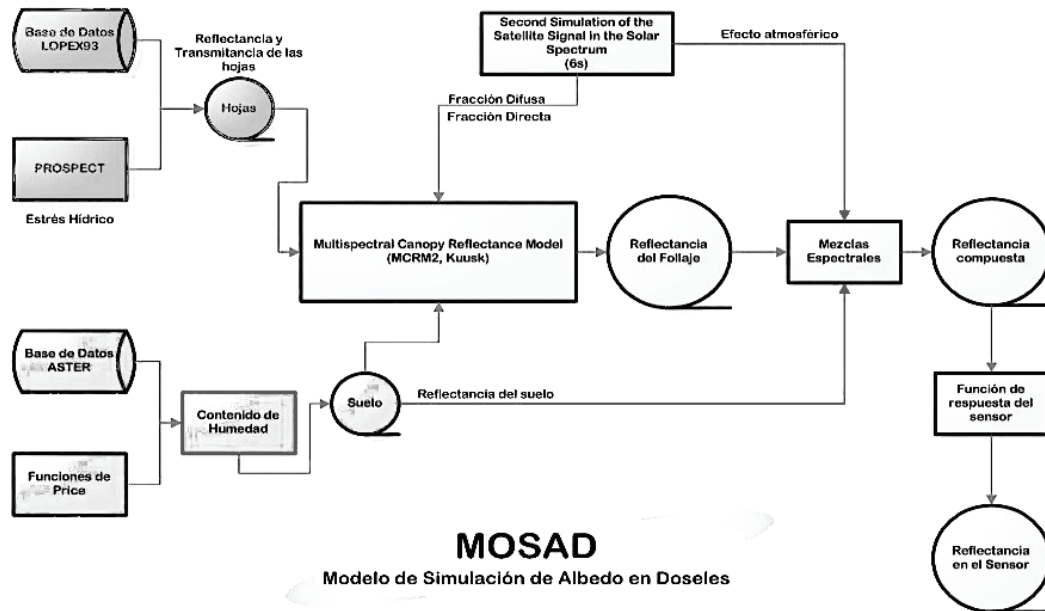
Base de Datos LOPEX93

Reflectancia y Transmitancia de las hojas

Hojas

PROSPECT

Estrés Hídrico

Second Simulation of the Satellite Signal in the Solar Spectrum (6s)

Efecto atmosférico

Fracción Difusa

Fracción Directa

Multispectral Canopy Reflectance Model (MCRM2, Kuusk)

Reflectancia del Follaje

Mezclas Espectrales

Reflectancia compuesta

Base de Datos ASTER

Contenido de Humedad

Suelo

Reflectancia del suelo

Funciones de Price

Función de respuesta del sensor

Reflectancia en el Sensor

MOSAD

Modelo de Simulación de Albedo en Doseles